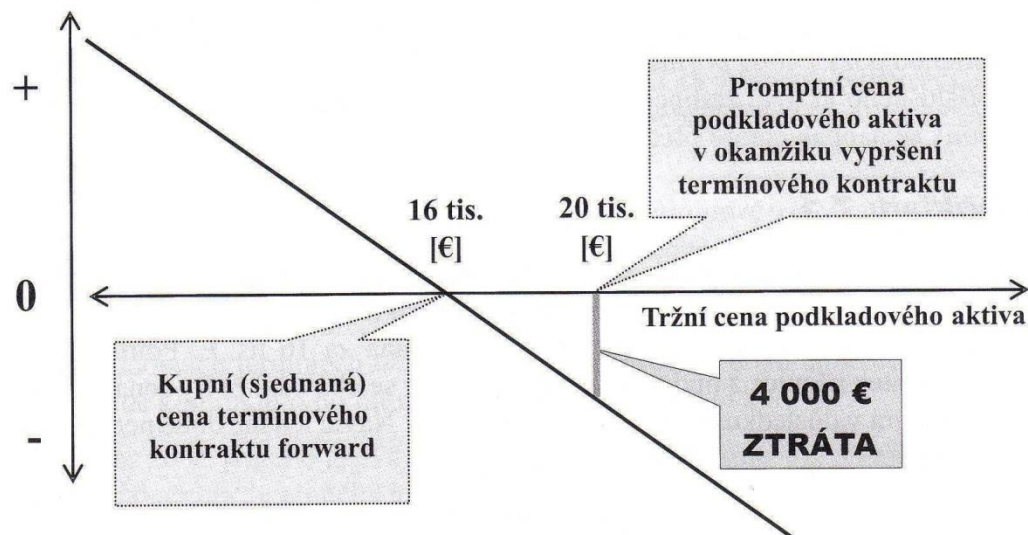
+

0

-

Promptní cena podkladového aktiva v okamžiku vypršení termínového kontraktu

16 tis. [€]

20 tis. [€]

Tržní cena podkladového aktiva

Kupní (sjednaná) cena termínového kontraktu forward

4 000 €
ZTRÁTA